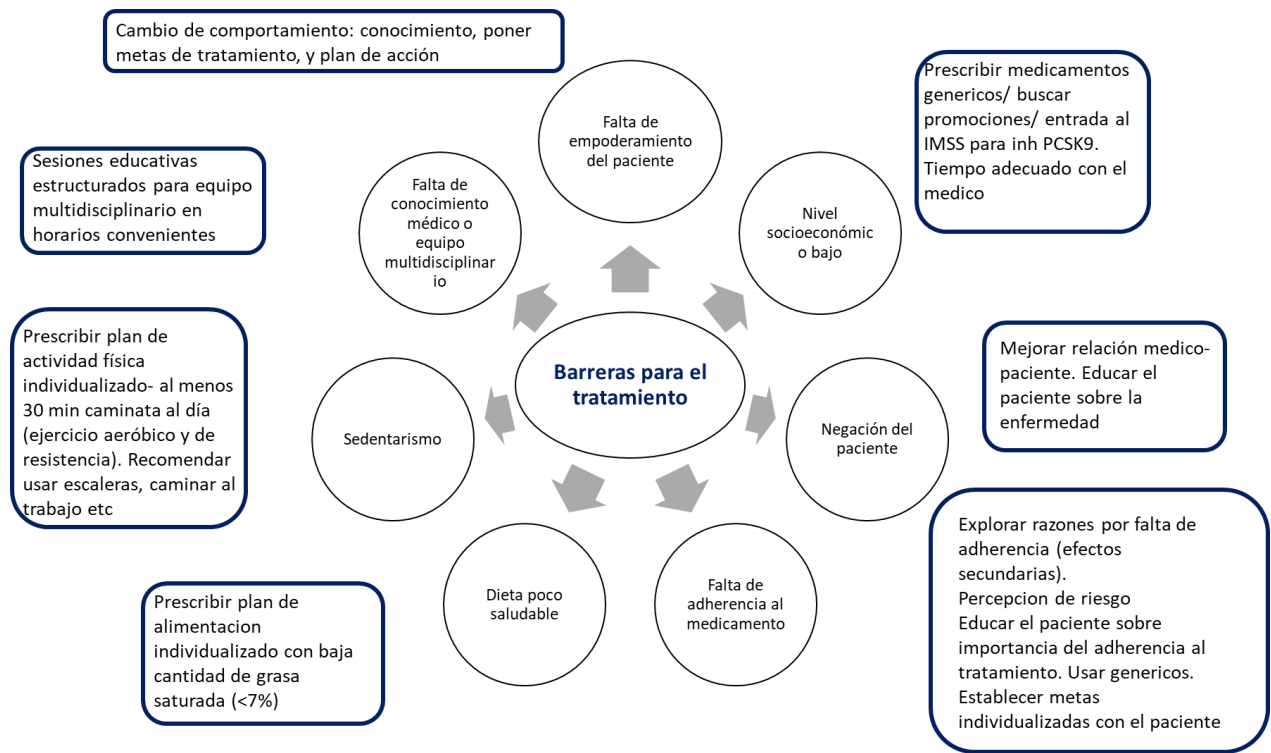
Cambio de comportamiento: conocimiento, poner metas de tratamiento, y plan de acción

Falta de empoderamiento del paciente

Prescribir medicamentos genericos/ buscar promociones/ entrada al IMSS para inh PCSK9. Tiempo adecuado con el medico

Sesiones educativas estructurados para equipo multidisciplinario en horarios convenientes

Falta de conocimiento médico o equipo multidisciplinario

Nivel socioeconómico bajo

Prescribir plan de actividad física individualizado- al menos 30 min caminata al día (ejercicio aeróbico y de resistencia). Recomendar usar escaleras, caminar al trabajo etc

Barreras para el tratamiento

Mejorar relación medico-paciente. Educar el paciente sobre la enfermedad

Sedentarismo

Negación del paciente

Explorar razones por falta de adherencia (efectos secundarias).
Percepcion de riesgo
Educar el paciente sobre importancia del adherencia al tratamiento. Usar genericos.
Establecer metas individualizadas con el paciente

Dieta poco saludable

Falta de adherencia al medicamento

Prescribir plan de alimentacion individualizado con baja cantidad de grasa saturada (<7%)